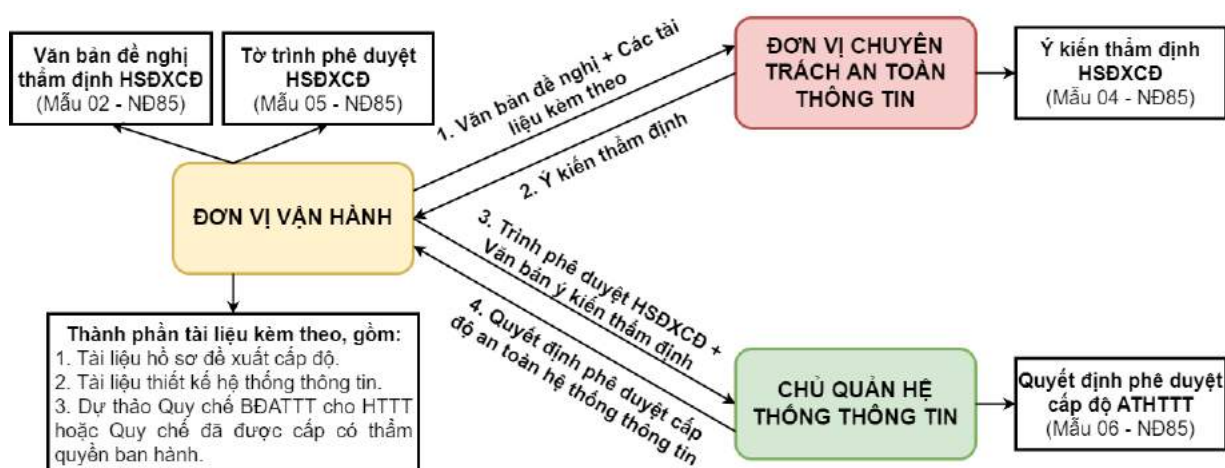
Văn bản đề nghị thẩm định HSĐXCĐ
(Mẫu 02 - NĐ85)

Tờ trình phê duyệt HSĐXCĐ
(Mẫu 05 - NĐ85)

1. Văn bản đề nghị + Các tài liệu kèm theo

ĐƠN VỊ CHUYÊN TRÁCH AN TOÀN THÔNG TIN

Ý kiến thẩm định HSĐXCĐ
(Mẫu 04 - NĐ85)

2. Ý kiến thẩm định

ĐƠN VỊ VẬN HÀNH

3. Trình phê duyệt HSĐXCĐ + Văn bản ý kiến thẩm định

4. Quyết định phê duyệt cấp độ an toàn hệ thống thông tin

Thành phần tài liệu kèm theo, gồm:
1. Tài liệu hồ sơ đề xuất cấp độ.
2. Tài liệu thiết kế hệ thống thông tin.
3. Dự thảo Quy chế BĐATTT cho HTTT hoặc Quy chế đã được cấp có thẩm quyền ban hành.

CHỦ QUẢN HỆ THỐNG THÔNG TIN

Quyết định phê duyệt cấp độ ATHTTT
(Mẫu 06 - NĐ85)